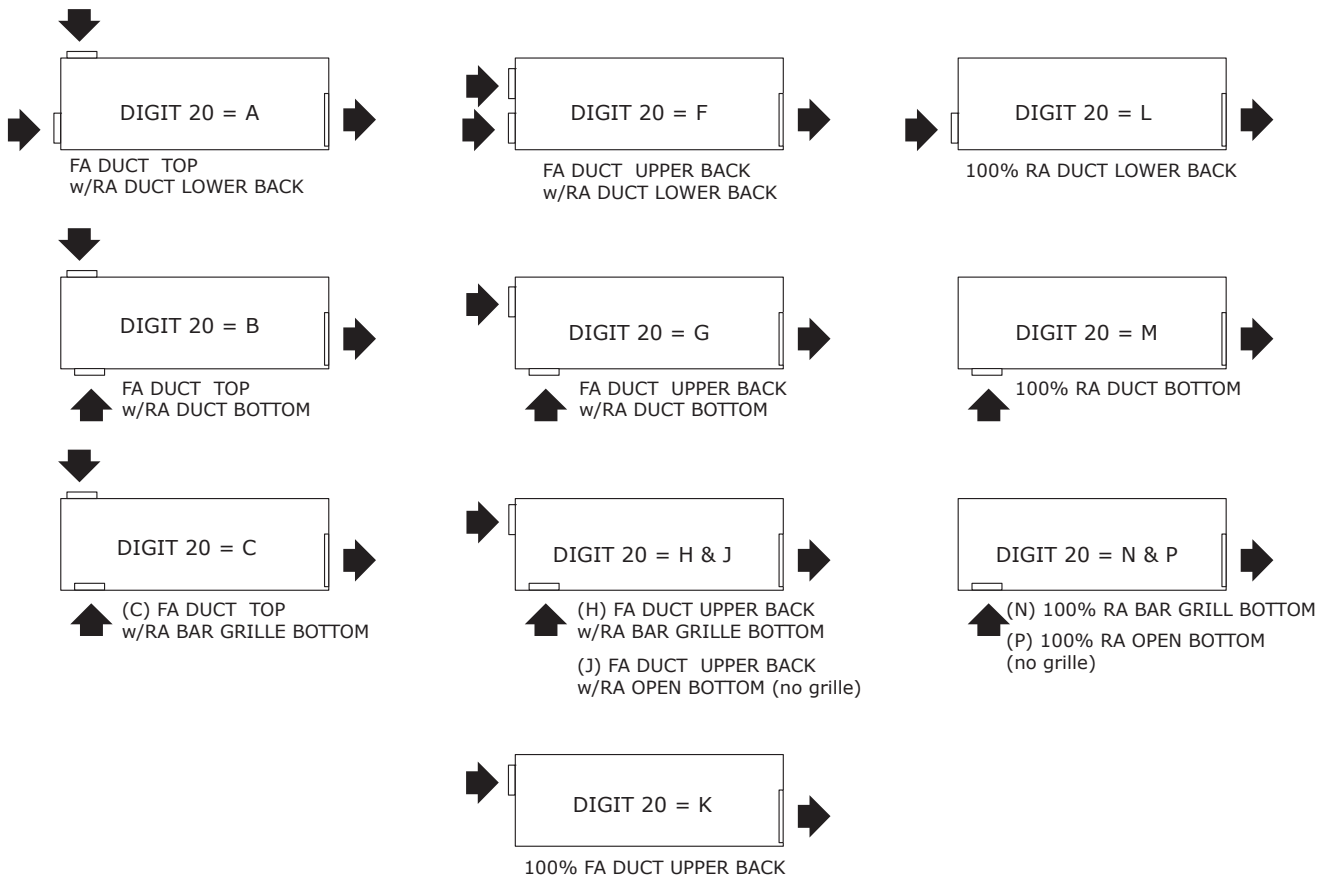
DIGIT 20 = A

FA DUCT TOP
w/RA DUCT LOWER BACK

DIGIT 20 = F

FA DUCT UPPER BACK
w/RA DUCT LOWER BACK

DIGIT 20 = L

100% RA DUCT LOWER BACK

DIGIT 20 = B

FA DUCT TOP
w/RA DUCT BOTTOM

DIGIT 20 = G

FA DUCT UPPER BACK
w/RA DUCT BOTTOM

DIGIT 20 = M

100% RA DUCT BOTTOM

DIGIT 20 = C

(C) FA DUCT TOP
w/RA BAR GRILLE BOTTOM

DIGIT 20 = H & J

(H) FA DUCT UPPER BACK
w/RA BAR GRILLE BOTTOM

(J) FA DUCT UPPER BACK
w/RA OPEN BOTTOM (no grille)

DIGIT 20 = N & P

(N) 100% RA BAR GRILL BOTTOM

(P) 100% RA OPEN BOTTOM
(no grille)

DIGIT 20 = K

100% FA DUCT UPPER BACK